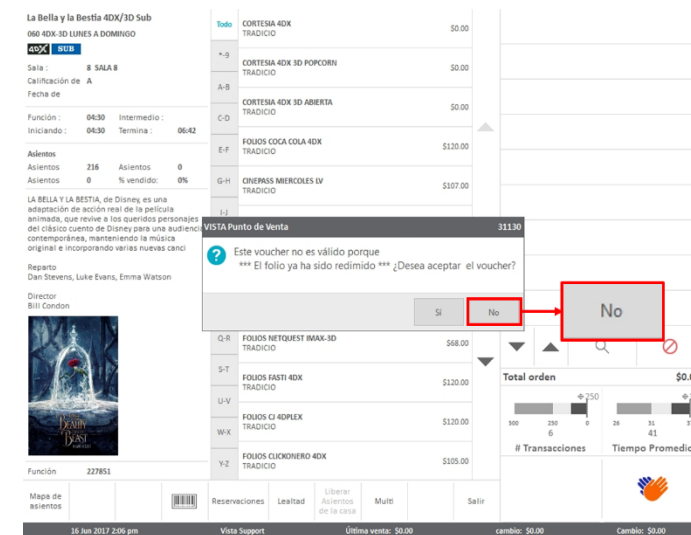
La Bella y la Bestia 4DX/3D Sub
060 4DX-3D LUNES A DOMINGO
4DX SUB

Sala : 8 SALA 8
Calificación de A
Fecha de

Función : 04:30 Intermedio :
Iniciando : 04:30 Termina : 06:42

Asientos
Asientos 216 Asientos 0
Asientos 0 % vendido: 0%

LA BELLA Y LA BESTIA, de Disney, es una adaptación de acción real de la película animada, que revive a los queridos personajes del clásico cuento de Disney para una audienci contemporánea, manteniendo la música original e incorporando varias nuevas canci

Reparto
Dan Stevens, Luke Evans, Emma Watson

Director
Bill Condon

BEAUTY AND THE BEAST

Función 227851

Todo
*-9
A-B
C-D
E-F
G-H
I-J
Q-R
S-T
U-V
W-X
Y-Z

CORTESIA 4DX
TRADICIO $0.00
CORTESIA 4DX 3D POPCORN
TRADICIO $0.00
CORTESIA 4DX 3D ABIERTA
TRADICIO $0.00
FOLIOS COCA COLA 4DX
TRADICIO $120.00
CINEPASS MIERCOLES LV
TRADICIO $107.00
FOLIOS NETQUEST IMAX-3D
TRADICIO $68.00
FOLIOS FASTI 4DX
TRADICIO $120.00
FOLIOS CI 4DPLEX
TRADICIO $120.00
FOLIOS CLICKONERO 4DX
TRADICIO $105.00

VISTA Punto de Venta 31130
Este voucher no es válido porque
*** El folio ya ha sido redimido *** ¿Desea aceptar el voucher?
Si No

No

Total orden $0.0
250
500 250 0
6
# Transacciones
270
21
41
Tiempo Promedio

Mapa de asientos
Reservaciones Lealtad Liberar Asientos de la casa Multi Salir

16 Jun 2017 2:06 pm Vista Support Última venta: $0.00 cambio: $0.00 Cambio: $0.00